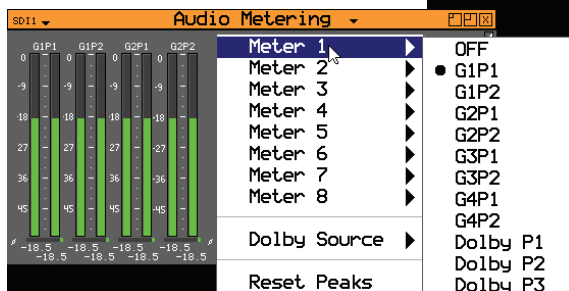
SDI1

Audio Metering

G1P1 G1P2 G2P1 G2P2

0 -9 -18 27 36 45

0 -9 -18 27 36 45

0 -9 -18 -27 -36 -45

-18.5 -18.5 -18.5 -18.5
-18.5 -18.5 -18.5 -18.5

Meter 1
Meter 2
Meter 3
Meter 4
Meter 5
Meter 6
Meter 7
Meter 8

Dolby Source

Reset Peaks

OFF
G1P1
G1P2
G2P1
G2P2
G3P1
G3P2
G4P1
G4P2
Dolby P1
Dolby P2
Dolby P3